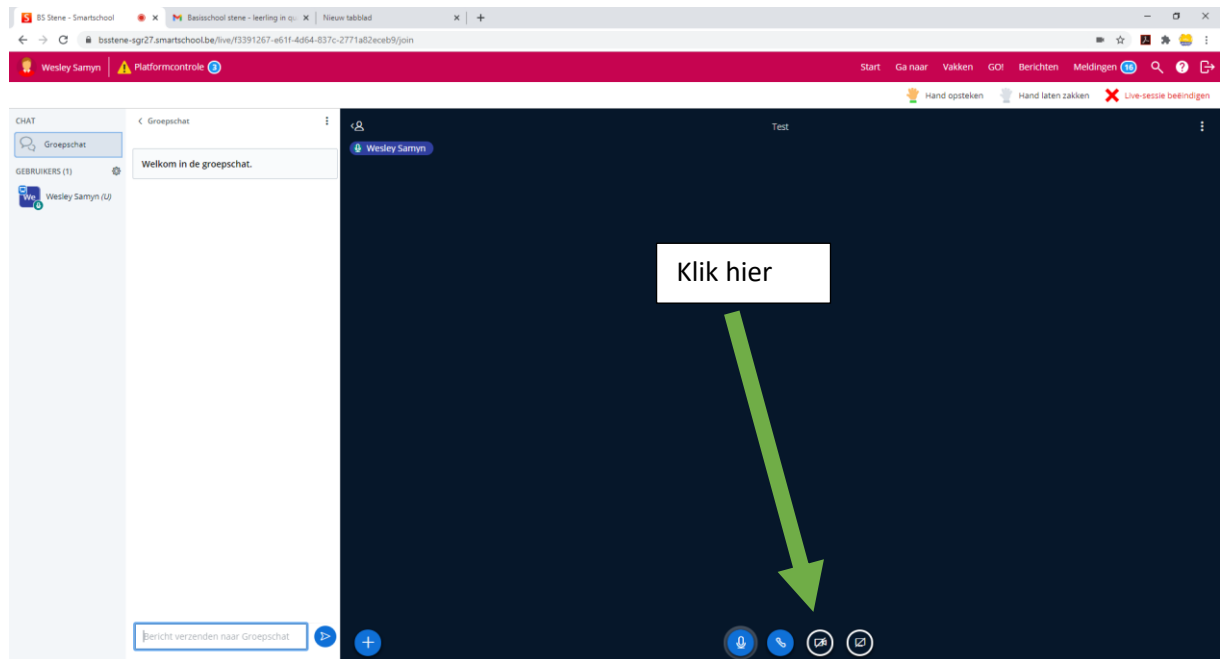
BS Stene - Smartschool ×
Basisschool stene - leerling in q ×
Nieuw tabblad ×
+
bsstene-sgr27.smartschool.be/live/f3391267-e61f-4d64-837c-2771a82eceb9/join

Wesley Samyn
Platformcontrole 3
Start Ga naar Vakken GO! Berichten Meldingen 16

Hand opsteken
Hand laten zakken
Live-sessie beëindigen

CHAT
Groepschat
GEBRUIKERS (1)
We
Wesley Samyn (U)

< Groepschat
Welkom in de groepschat.

Bericht verzenden naar Groepschat

Test
Wesley Samyn

Klik hier